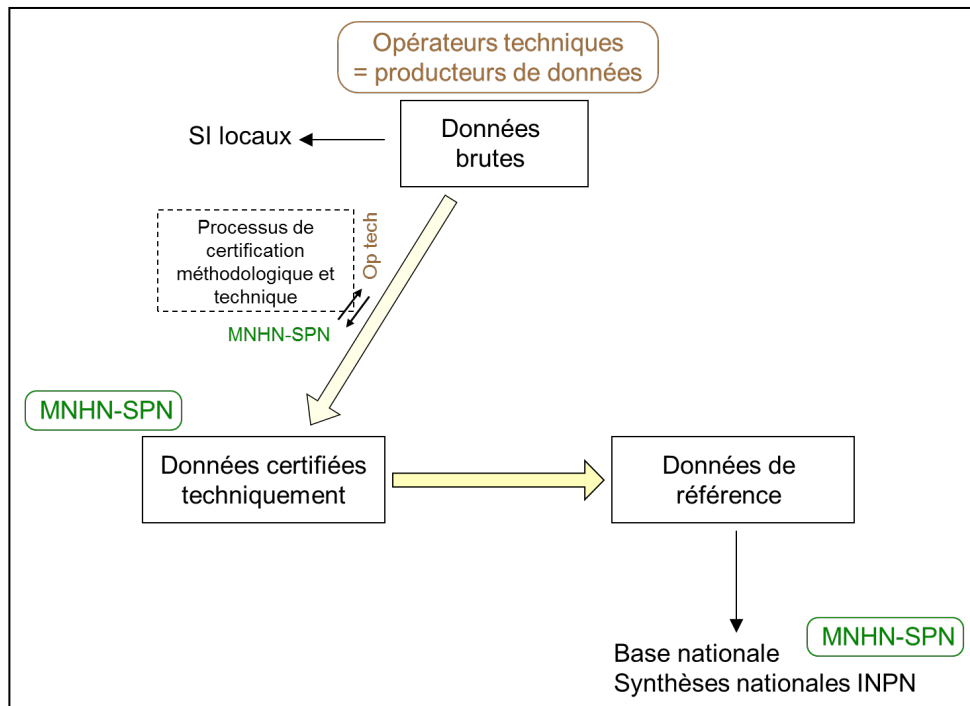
Opérateurs techniques
= producteurs de données

SI locaux

Données brutes

Processus de certification méthodologique et technique

Op tech

MNHN-SPN

MNHN-SPN

Données certifiées techniquement

Données de référence

MNHN-SPN

Base nationale
Synthèses nationales INPN